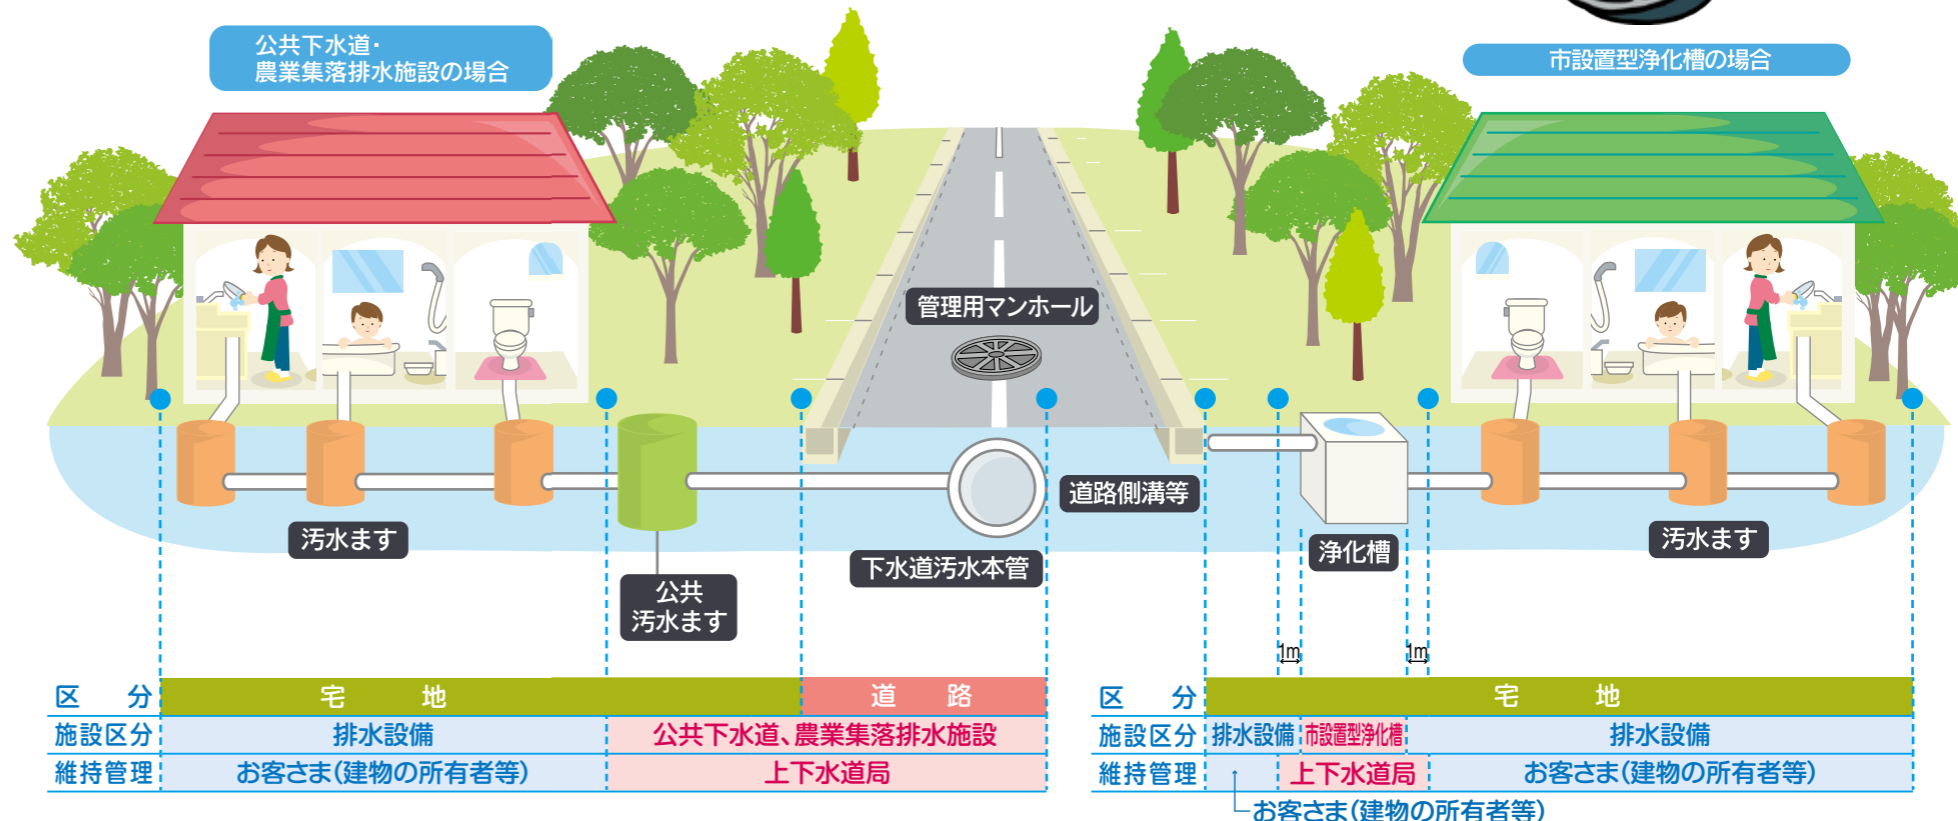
公共下水道・
農業集落排水施設の場合

市設置型浄化槽の場合

管理用マンホール

道路側溝等

汚水ます

浄化槽

汚水ます

下水道汚水本管

公共
汚水ます

1m

1m

| 区　分 | 宅　地 | | 道　路 |
|---|---|---|---|
| 施設区分 | 排水設備 | 公共下水道、農業集落排水施設 | |
| 維持管理 | お客さま(建物の所有者等) | 上下水道局 | |

| 区　分 | 宅　地 | | |
|---|---|---|---|
| 施設区分 | 排水設備 | 市設置型浄化槽 | 排水設備 |
| 維持管理 | | 上下水道局 | お客さま(建物の所有者等) |

お客さま(建物の所有者等)